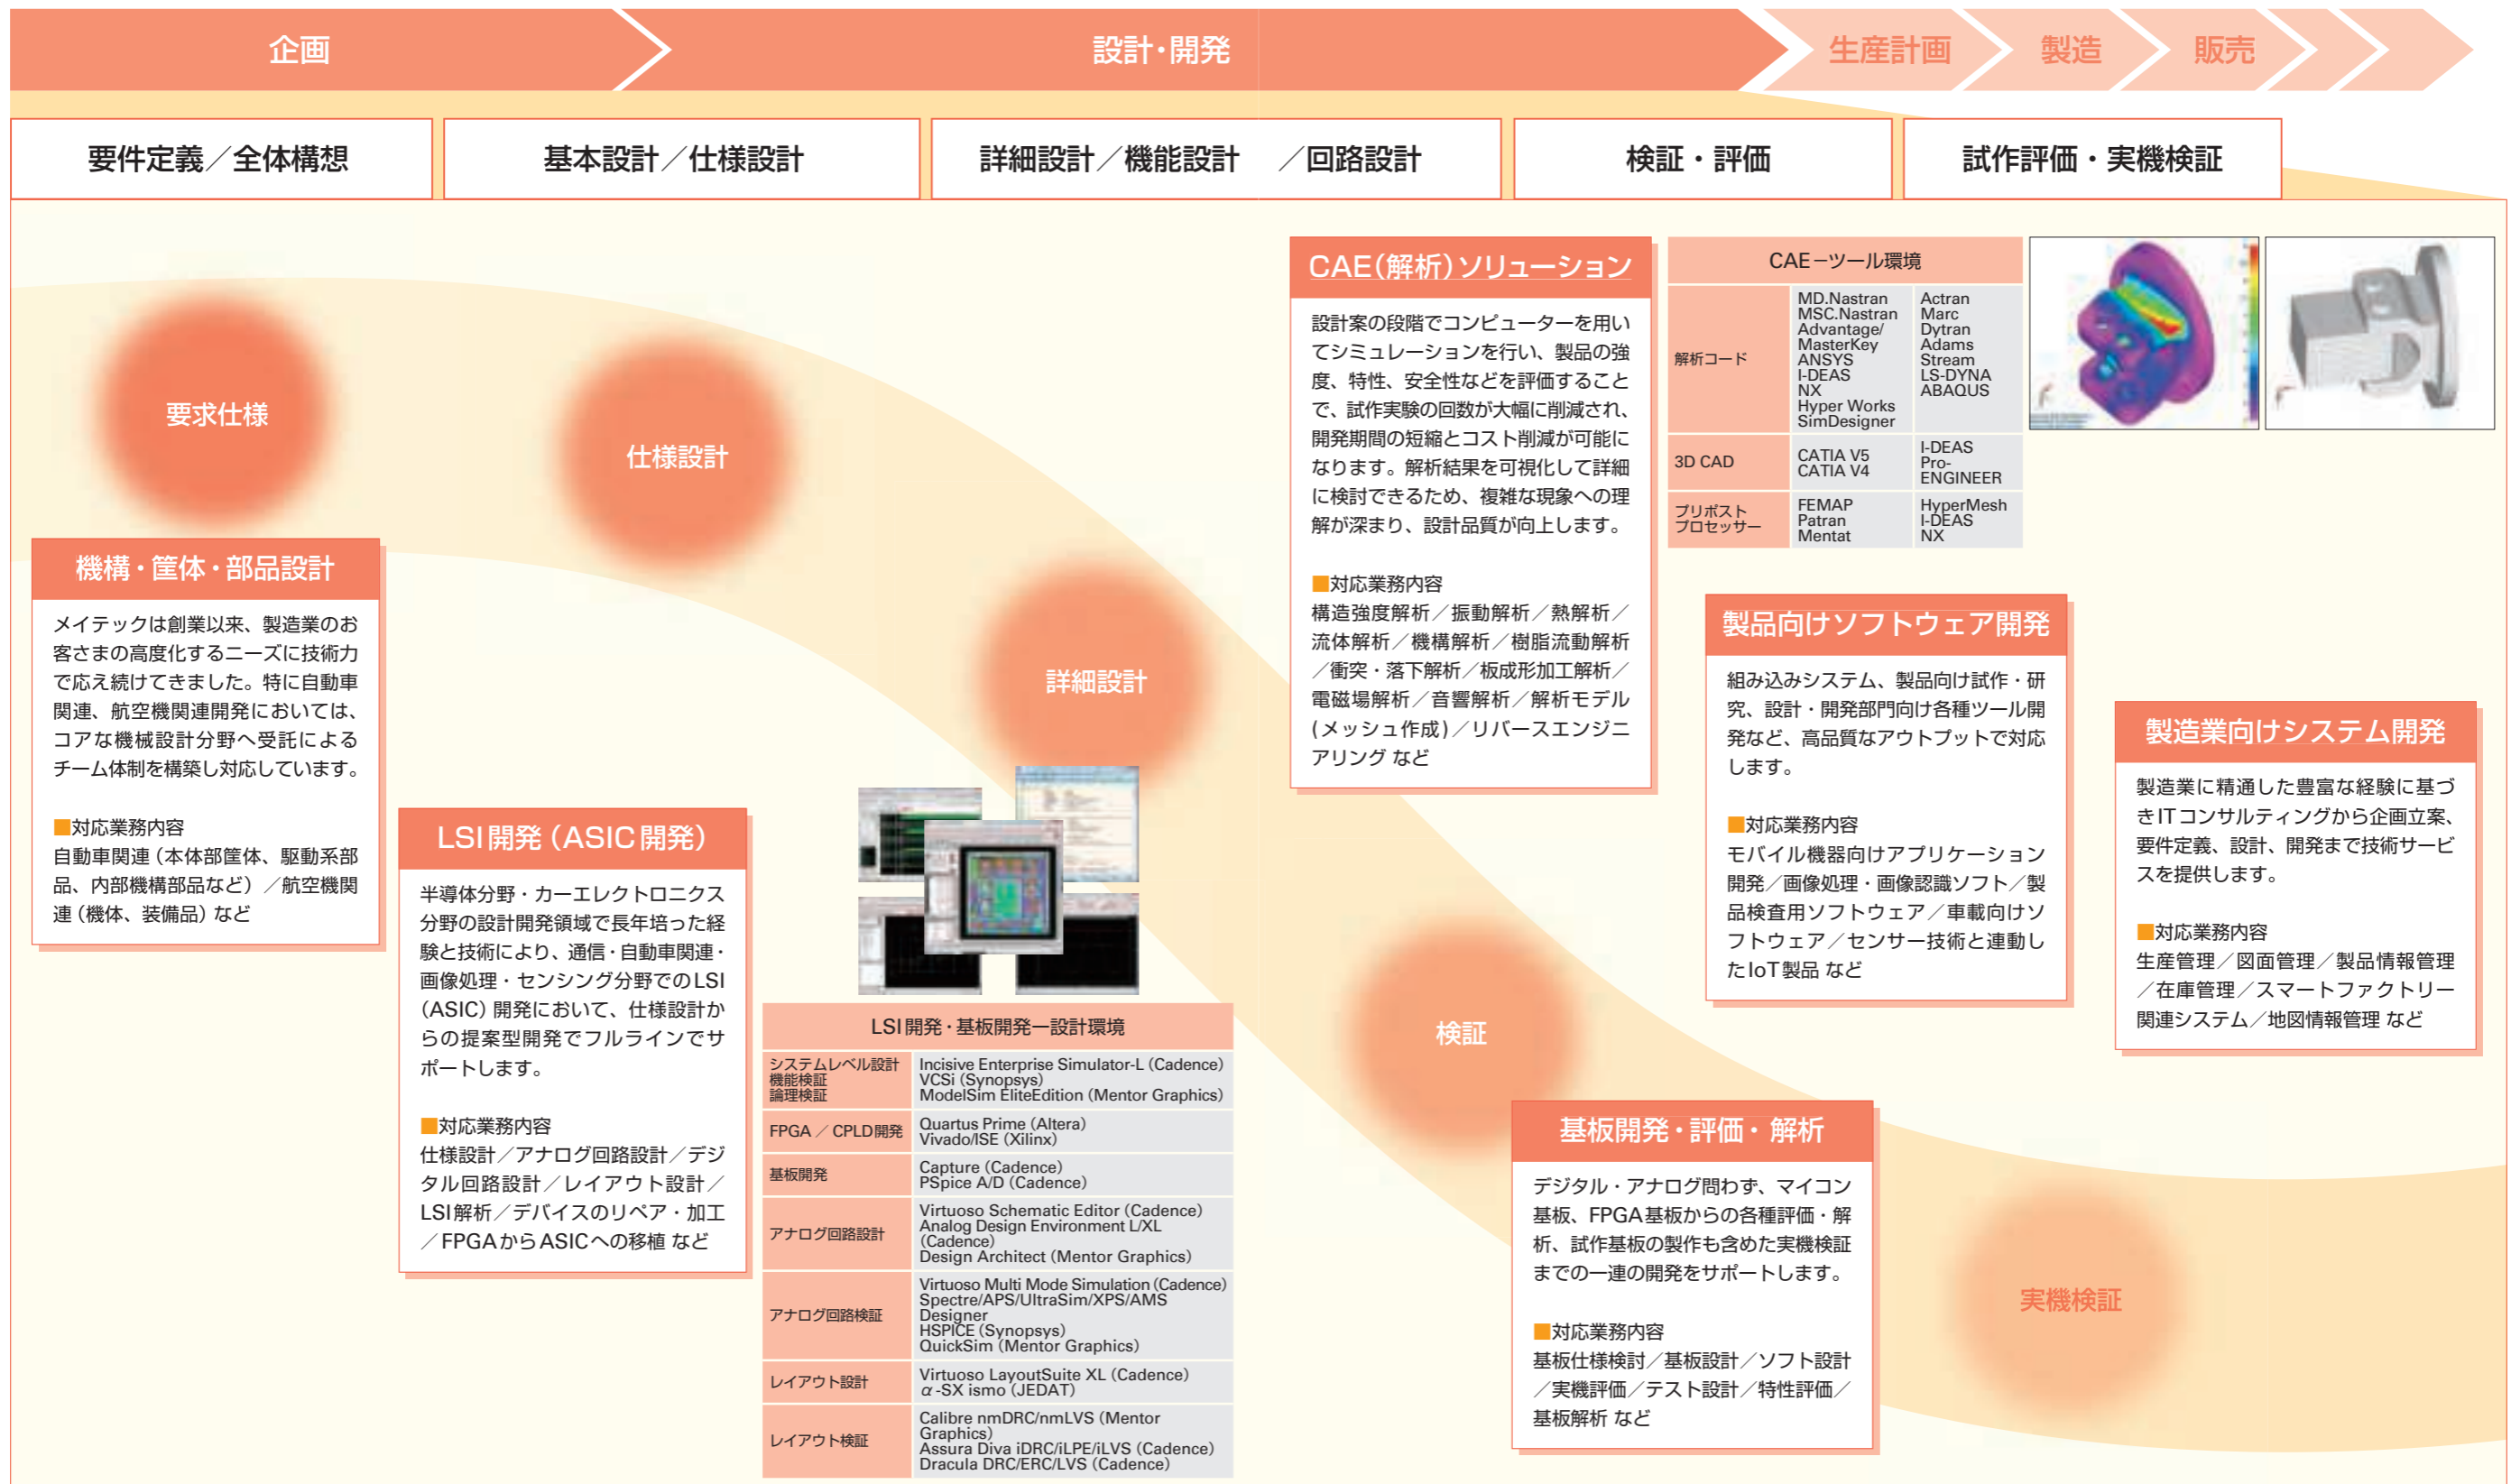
企画

設計・開発

生産計画

製造

販売

要件定義／全体構想

基本設計／仕様設計

詳細設計／機能設計　／回路設計

検証・評価

試作評価・実機検証

要求仕様

仕様設計

詳細設計

検証

実機検証

機構・筐体・部品設計

メイテックは創業以来、製造業のお客さまの高度化するニーズに技術力で応え続けてきました。特に自動車関連、航空機関連開発においては、コアな機械設計分野へ受託によるチーム体制を構築し対応しています。

■対応業務内容
自動車関連（本体部筐体、駆動系部品、内部機構部品など）／航空機関連（機体、装備品）など

LSI開発（ASIC開発）

半導体分野・カーエレクトロニクス分野の設計開発領域で長年培った経験と技術により、通信・自動車関連・画像処理・センシング分野でのLSI（ASIC）開発において、仕様設計からの提案型開発でフルラインでサポートします。

■対応業務内容
仕様設計／アナログ回路設計／デジタル回路設計／レイアウト設計／LSI解析／デバイスのリペア・加工／FPGAからASICへの移植 など

LSI開発・基板開発―設計環境

| | |
|---|---|
| システムレベル設計 機能検証 論理検証 | Incisive Enterprise Simulator-L (Cadence) VCSi (Synopsys) ModelSim EliteEdition (Mentor Graphics) |
| FPGA／CPLD開発 | Quartus Prime (Altera) Vivado/ISE (Xilinx) |
| 基板開発 | Capture (Cadence) PSpice A/D (Cadence) |
| アナログ回路設計 | Virtuoso Schematic Editor (Cadence) Analog Design Environment L/XL (Cadence) Design Architect (Mentor Graphics) |
| アナログ回路検証 | Virtuoso Multi Mode Simulation (Cadence) Spectre/APS/UltraSim/XPS/AMS Designer HSPICE (Synopsys) QuickSim (Mentor Graphics) |
| レイアウト設計 | Virtuoso LayoutSuite XL (Cadence) $\alpha$-SX ismo (JEDAT) |
| レイアウト検証 | Calibre nmDRC/nmLVS (Mentor Graphics) Assura Diva iDRC/iLPE/iLVS (Cadence) Dracula DRC/ERC/LVS (Cadence) |

CAE（解析）ソリューション

設計案の段階でコンピューターを用いてシミュレーションを行い、製品の強度、特性、安全性などを評価することで、試作実験の回数が大幅に削減され、開発期間の短縮とコスト削減が可能になります。解析結果を可視化して詳細に検討できるため、複雑な現象への理解が深まり、設計品質が向上します。

■対応業務内容
構造強度解析／振動解析／熱解析／流体解析／機構解析／樹脂流動解析／衝突・落下解析／板成形加工解析／電磁場解析／音響解析／解析モデル（メッシュ作成）／リバースエンジニアリング など

CAE―ツール環境

| | | |
|---|---|---|
| 解析コード | MD.Nastran MSC.Nastran Advantage/ MasterKey ANSYS I-DEAS NX Hyper Works SimDesigner | Actran Marc Dytran Adams Stream LS-DYNA ABAQUS |
| 3D CAD | CATIA V5 CATIA V4 | I-DEAS Pro-ENGINEER |
| プリポスト プロセッサー | FEMAP Patran Mentat | HyperMesh I-DEAS NX |

製品向けソフトウェア開発

組み込みシステム、製品向け試作・研究、設計・開発部門向け各種ツール開発など、高品質なアウトプットで対応します。

■対応業務内容
モバイル機器向けアプリケーション開発／画像処理・画像認識ソフト／製品検査用ソフトウェア／車載向けソフトウェア／センサー技術と連動したIoT製品 など

製造業向けシステム開発

製造業に精通した豊富な経験に基づきITコンサルティングから企画立案、要件定義、設計、開発まで技術サービスを提供します。

■対応業務内容
生産管理／図面管理／製品情報管理／在庫管理／スマートファクトリー関連システム／地図情報管理 など

基板開発・評価・解析

デジタル・アナログ問わず、マイコン基板、FPGA基板からの各種評価・解析、試作基板の製作も含めた実機検証までの一連の開発をサポートします。

■対応業務内容
基板仕様検討／基板設計／ソフト設計／実機評価／テスト設計／特性評価／基板解析 など